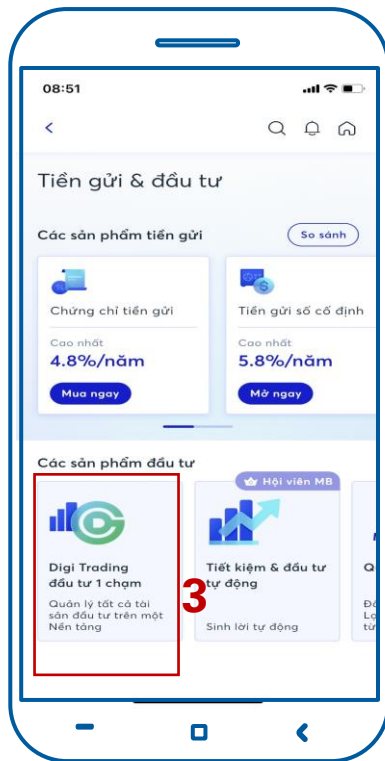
08:51

<

Tiền gửi & đầu tư

Các sản phẩm tiền gửi

So sánh

Chứng chỉ tiền gửi

Cao nhất

4.8%/năm

Mua ngay

Tiền gửi số cố định

Cao nhất

5.8%/năm

Mở ngay

Các sản phẩm đầu tư

Hội viên MB

Digi Trading đầu tư 1 chạm

Quản lý tất cả tài sản đầu tư trên một Nền tảng

3

Tiết kiệm & đầu tư tự động

Sinh lời tự động

Q

Đ
Lợ
từ